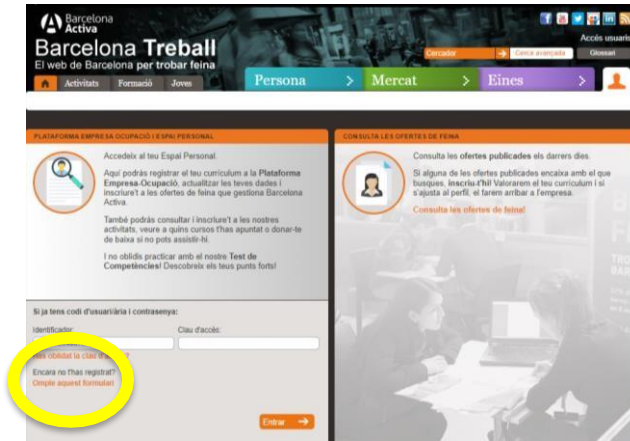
Barcelona Activa

Barcelona Treball
El web de Barcelona per trobar feina

Accés usuaris

Cercador
Cerca avançada
Glossari

Activitats Formació Joves

Persona > Mercat > Eines >

PLATAFORMA EMPRESA-OCUPACIÓ I ESPAI PERSONAL

Accedeix al teu Espai Personal.

Aquí podràs registrar el teu currículum a la Plataforma Empresa-Ocupació, actualitzar les teves dades i inscriure't a les ofertes de feina que gestiona Barcelona Activa.

També podràs consultar i inscriure't a les nostres activitats, veure a quins cursos t'has apuntat o donar-te de baixa si no pots assistir-hi.

I no oblidis practicar amb el nostre Test de Competències! Descobreix els teus punts forts!

Si ja tens codi d'usuari/ària i contrasenya:

Identificador:
Clau d'accés:

Has oblidat la clau d'accés?

Encara no t'has registrat?
Omple aquest formulari

Entrar

CONSULTA LES OFERTES DE FEINA

Consulta les ofertes publicades els darrers dies.

Si alguna de les ofertes publicades encaixa amb el que busques, inscriu-t'hi! Valorarem el teu currículum i si s'ajusta al perfil, el farem arribar a l'empresa.

Consulta les ofertes de feina!